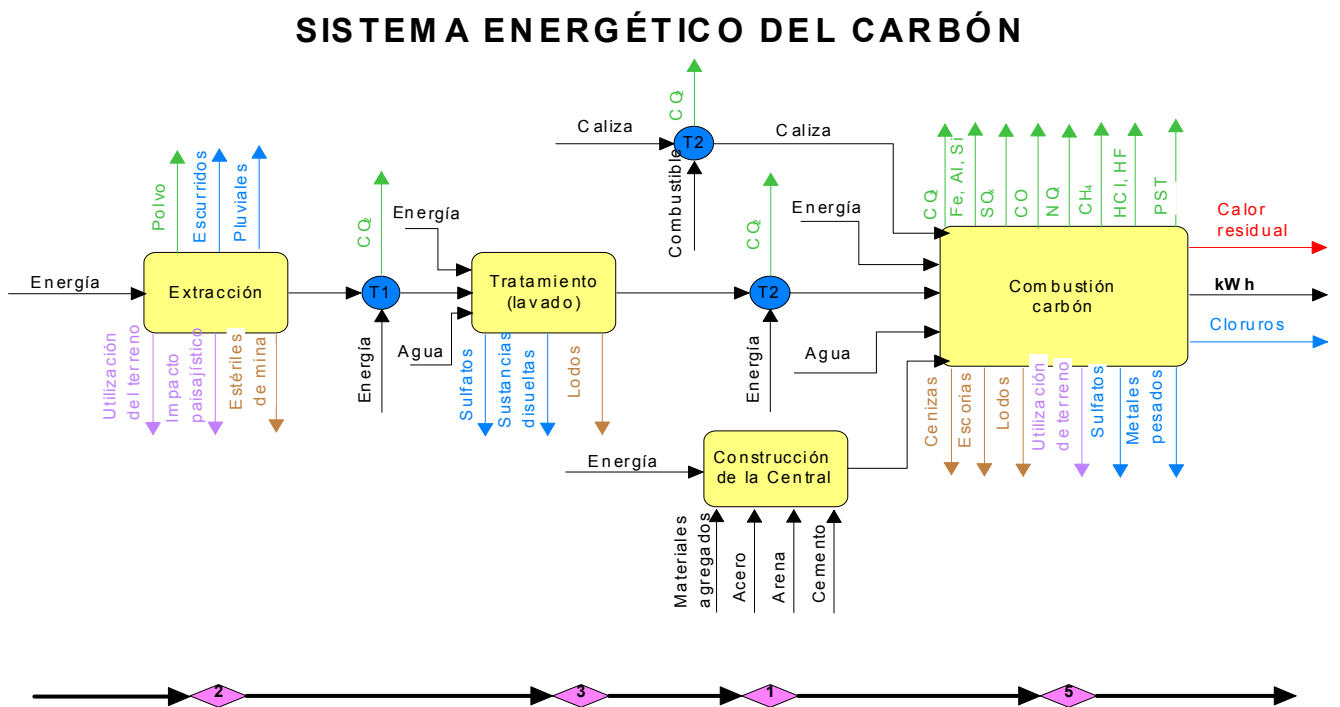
SISTEMA ENERGÉTICO DEL CARBÓN

Polvo
Escurridos
Pluviales

Energía
Extracción

Utilización del terreno
Impacto paisajístico
Estériles de mina

$CO_2$
T1
Energía

Energía
Tratamiento (lavado)
Agua

Sulfatos
Sustancias disueltas
Lodos

Caliza
$CO_2$
T2
Combustible
Caliza

$CO_2$
Energía
T2
Energía
Agua

CO
Fe, Al, Si
$SO_x$
CO
$NO_x$
$CH_4$
HCl, HF
PST

Calor residual
Combustión carbón
kWh
Cloruros

Cenizas
Escorias
Lodos
Utilización de terreno
Sulfatos
Metales pesados

Energía
Construcción de la Central

Materiales agregados
Acero
Arena
Cemento

2
3
1
5